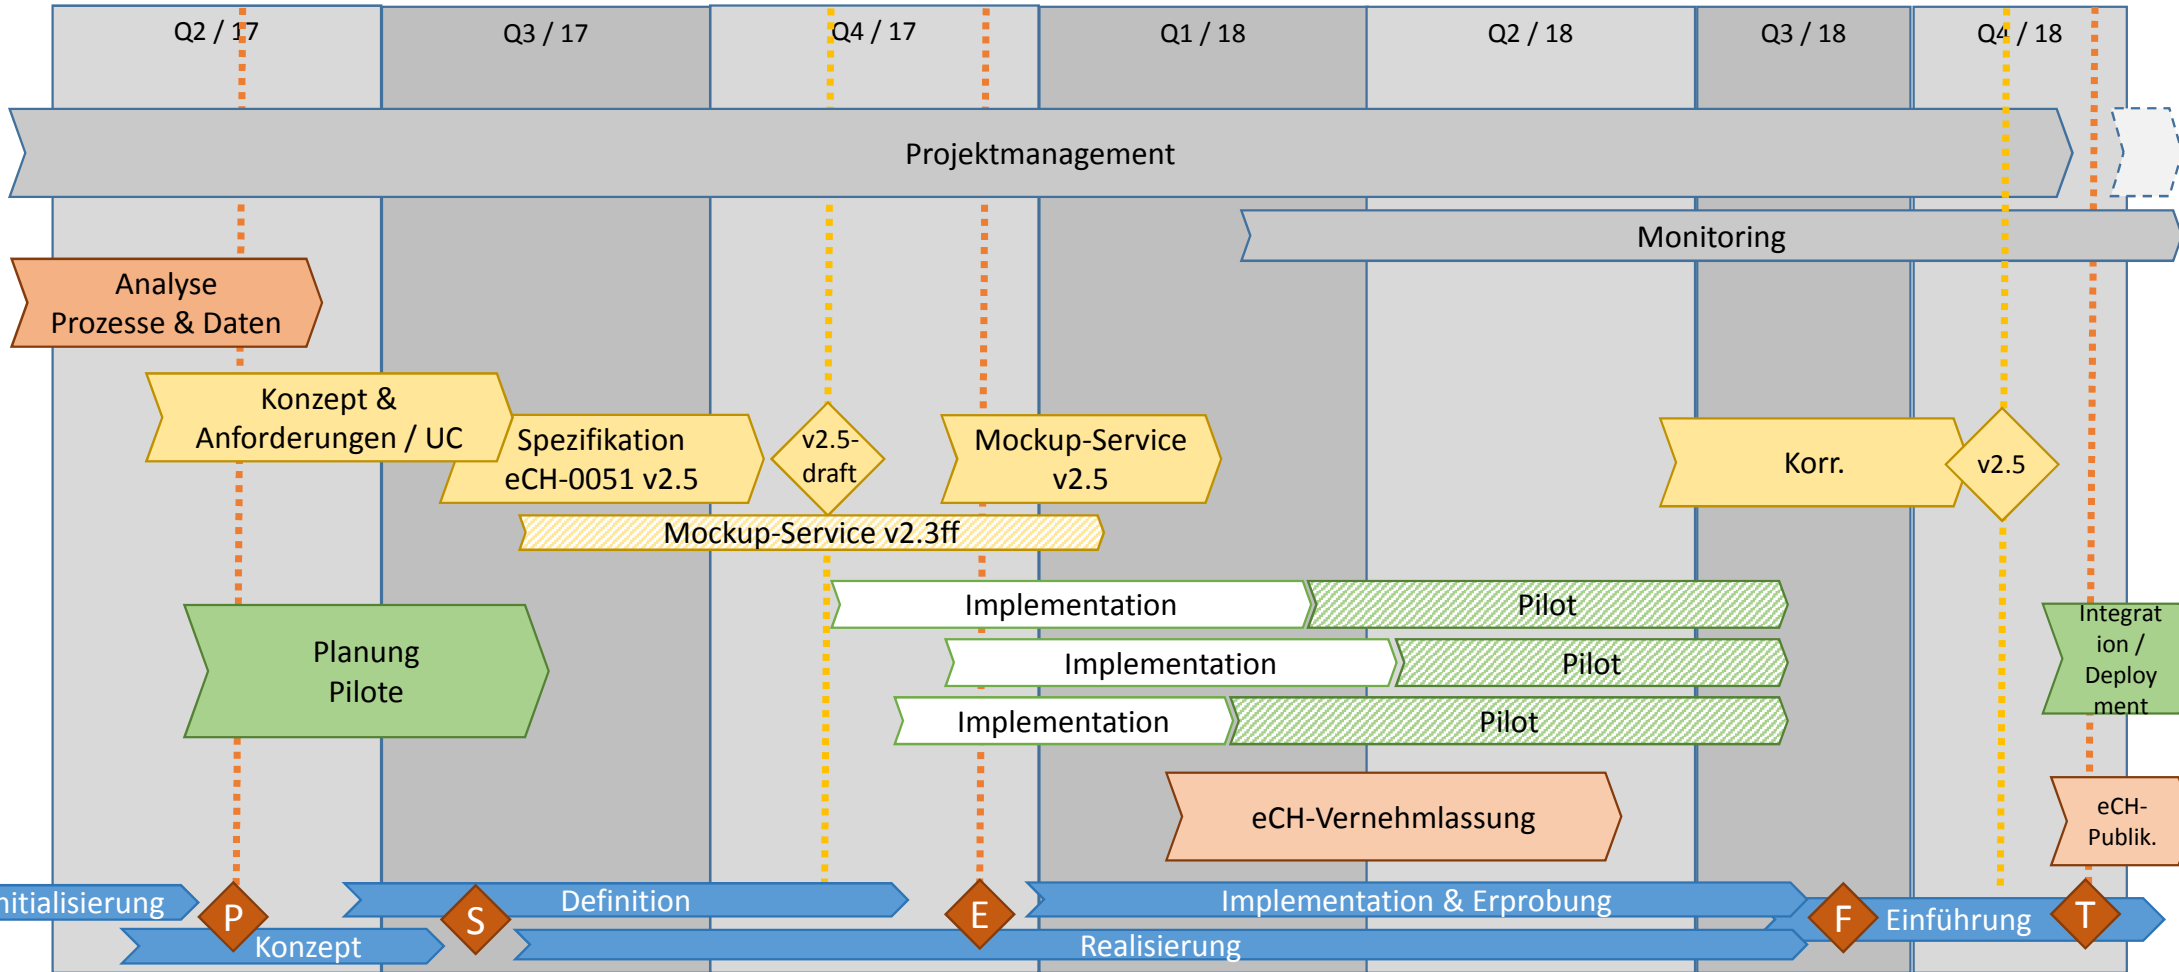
Q2 / 17
Q3 / 17
Q4 / 17
Q1 / 18
Q2 / 18
Q3 / 18
Q4 / 18

Projektmanagement

Monitoring

Analyse Prozesse & Daten

Konzept & Anforderungen / UC

Spezifikation eCH-0051 v2.5

v2.5-draft

Mockup-Service v2.5

Korr.

v2.5

Mockup-Service v2.3ff

Implementation

Pilot

Implementation

Pilot

Implementation

Pilot

Planung Pilote

Integration / Deployment

eCH-Vernehmlassung

eCH-Publik.

nitialisierung

P

Konzept

S

Definition

E

Implementation & Erprobung

Realisierung

F

Einführung

T